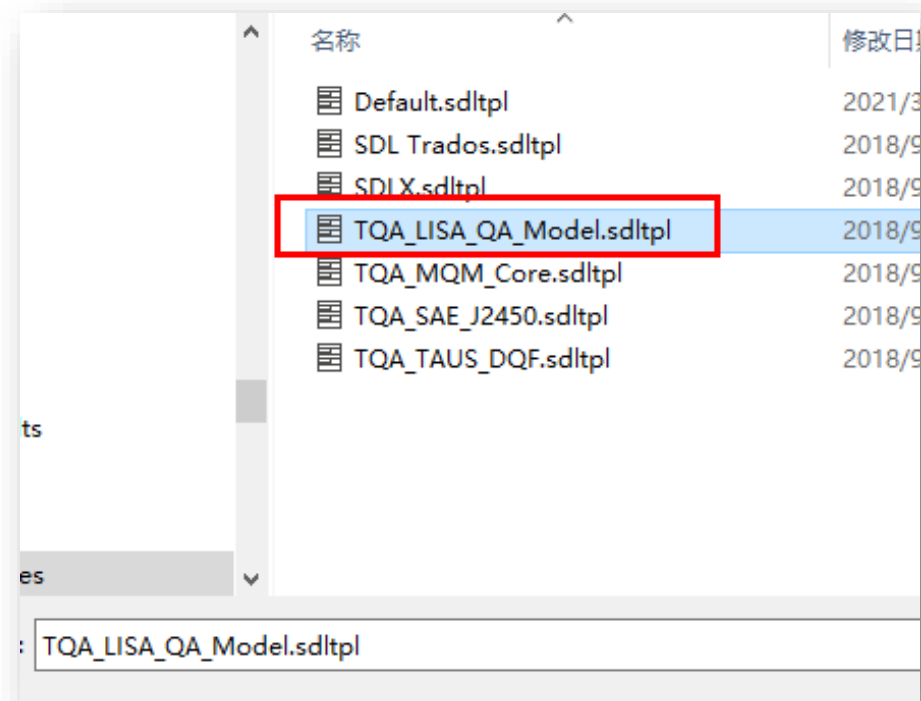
名称

修改日

Default.sdltpl 2021/3

SDL Trados.sdltpl 2018/9

SDLX.sdltpl 2018/9

TQA_LISA_QA_Model.sdltpl 2018/9

TQA_MQM_Core.sdltpl 2018/9

TQA_SAE_J2450.sdltpl 2018/9

TQA_TAUS_DQF.sdltpl 2018/9

ts

es

: TQA_LISA_QA_Model.sdltpl